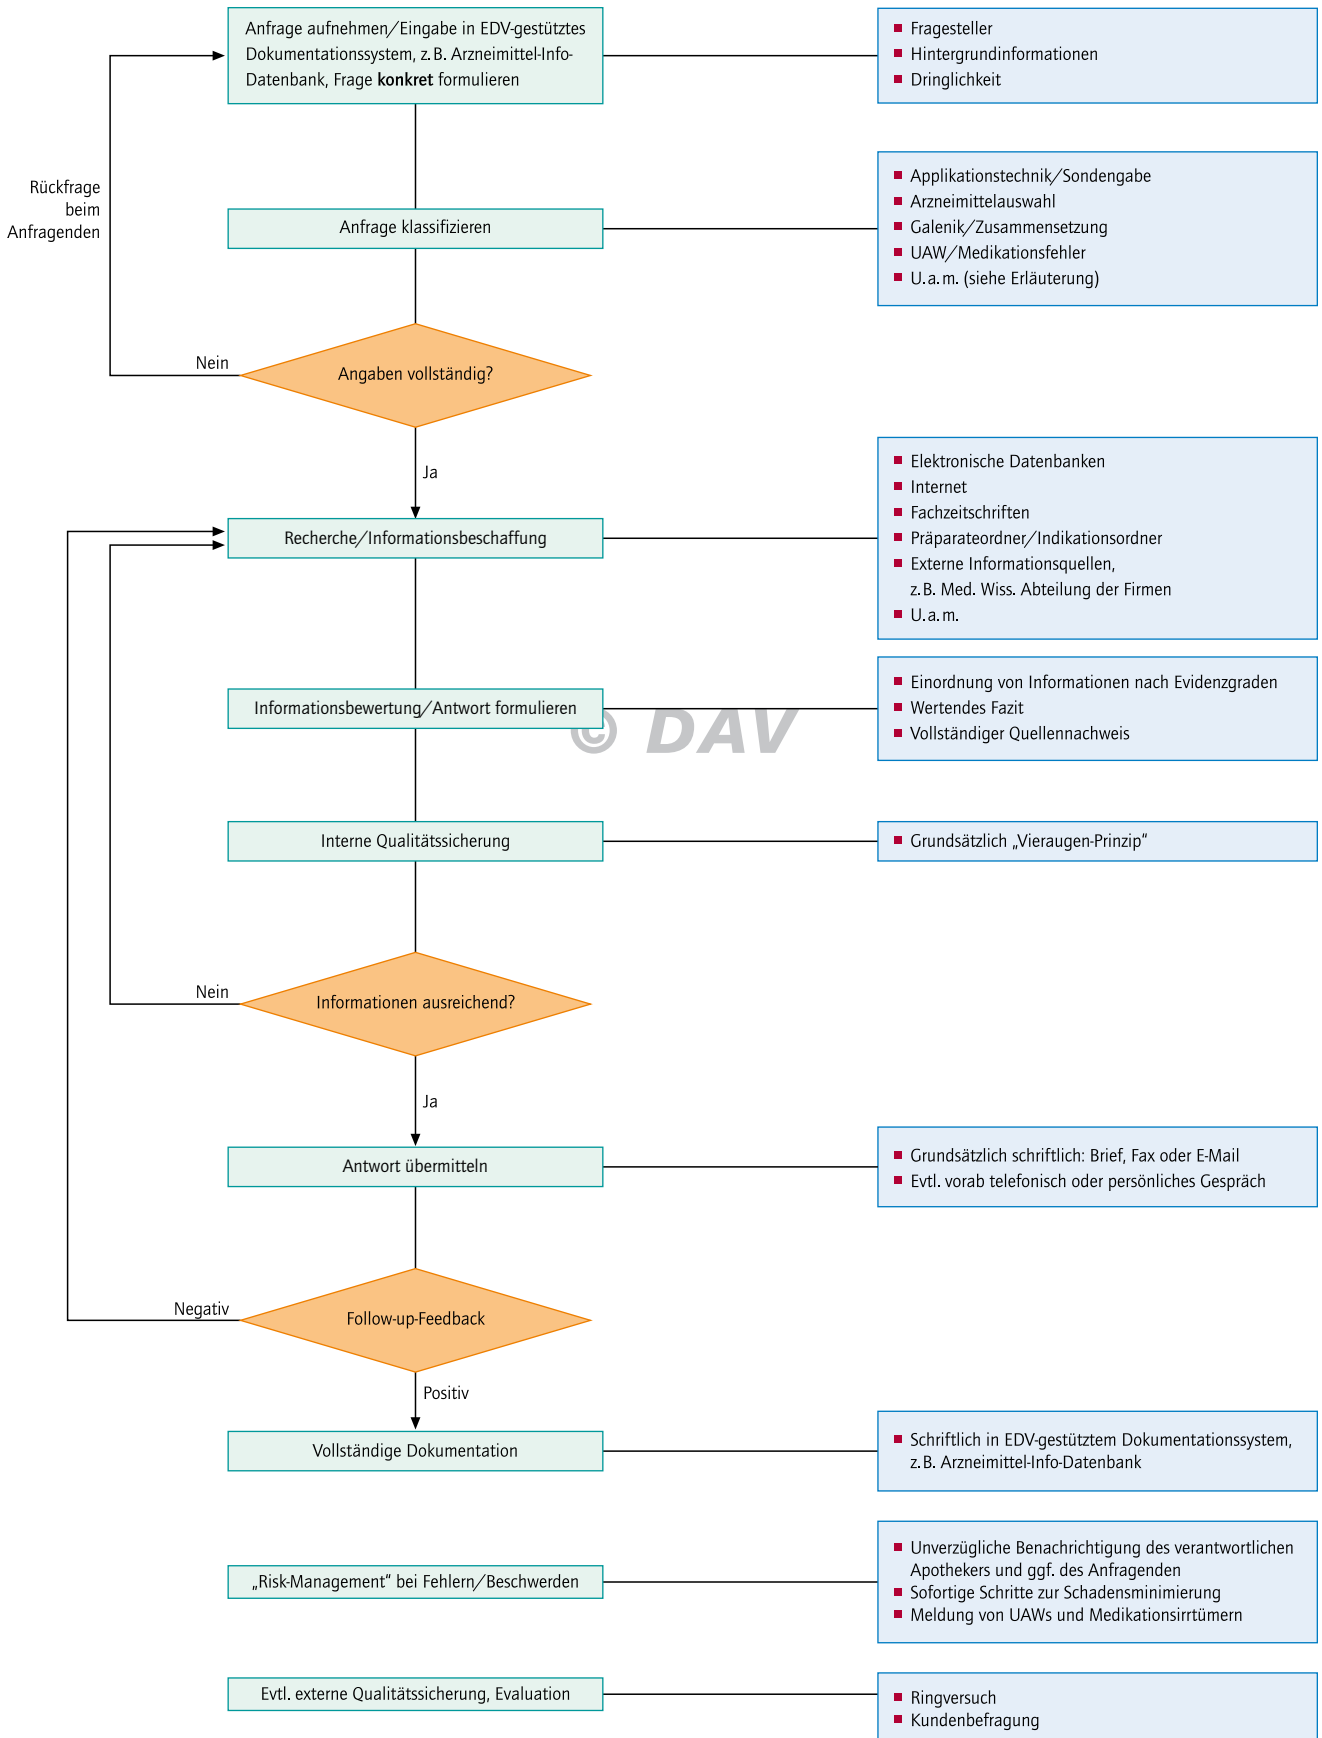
Anfrage aufnehmen/Eingabe in EDV-gestütztes Dokumentationssystem, z. B. Arzneimittel-Info-Datenbank, Frage **konkret** formulieren

- Fragesteller
- Hintergrundinformationen
- Dringlichkeit

Rückfrage beim Anfragenden

Anfrage klassifizieren

- Applikationstechnik/Sondengabe
- Arzneimittelauswahl
- Galenik/Zusammensetzung
- UAW/Medikationsfehler
- U. a. m. (siehe Erläuterung)

Nein

Angaben vollständig?

Ja

Recherche/Informationsbeschaffung

- Elektronische Datenbanken
- Internet
- Fachzeitschriften
- Präparateordner/Indikationsordner
- Externe Informationsquellen, z. B. Med. Wiss. Abteilung der Firmen
- U. a. m.

Informationsbewertung/Antwort formulieren

© DAV

- Einordnung von Informationen nach Evidenzgraden
- Wertendes Fazit
- Vollständiger Quellennachweis

Interne Qualitätssicherung

- Grundsätzlich „Vieraugen-Prinzip"

Nein

Informationen ausreichend?

Ja

Antwort übermitteln

- Grundsätzlich schriftlich: Brief, Fax oder E-Mail
- Evtl. vorab telefonisch oder persönliches Gespräch

Negativ

Follow-up-Feedback

Positiv

Vollständige Dokumentation

- Schriftlich in EDV-gestütztem Dokumentationssystem, z. B. Arzneimittel-Info-Datenbank

„Risk-Management" bei Fehlern/Beschwerden

- Unverzügliche Benachrichtigung des verantwortlichen Apothekers und ggf. des Anfragenden
- Sofortige Schritte zur Schadensminimierung
- Meldung von UAWs und Medikationsirrtümern

Evtl. externe Qualitätssicherung, Evaluation

- Ringversuch
- Kundenbefragung